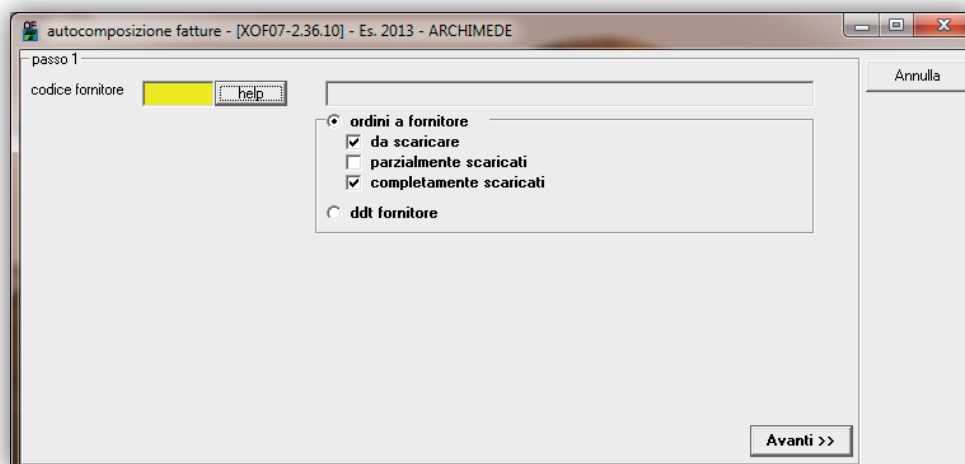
autocomposizione fatture - [XOF07-2.36.10] - Es. 2013 - ARCHIMEDE

passo 1

codice fornitore

help

Annulla

ordini a fornitore

da scaricare

parzialmente scaricati

completamente scaricati

ddt fornitore

Avanti >>